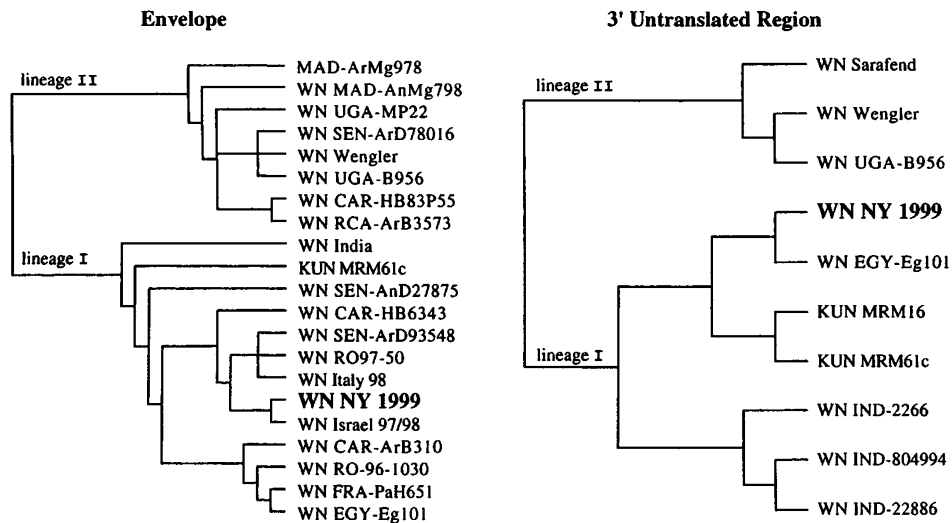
Envelope

lineage II
MAD-ArMg978
WN MAD-AnMg798
WN UGA-MP22
WN SEN-ArD78016
WN Wengler
WN UGA-B956
WN CAR-HB83P55
WN RCA-ArB3573
lineage I
WN India
KUN MRM61c
WN SEN-AnD27875
WN CAR-HB6343
WN SEN-ArD93548
WN RO97-50
WN Italy 98
WN NY 1999
WN Israel 97/98
WN CAR-ArB310
WN RO-96-1030
WN FRA-PaH651
WN EGY-Eg101

3' Untranslated Region

lineage II
WN Sarafend
WN Wengler
WN UGA-B956
lineage I
WN NY 1999
WN EGY-Eg101
KUN MRM16
KUN MRM61c
WN IND-2266
WN IND-804994
WN IND-22886